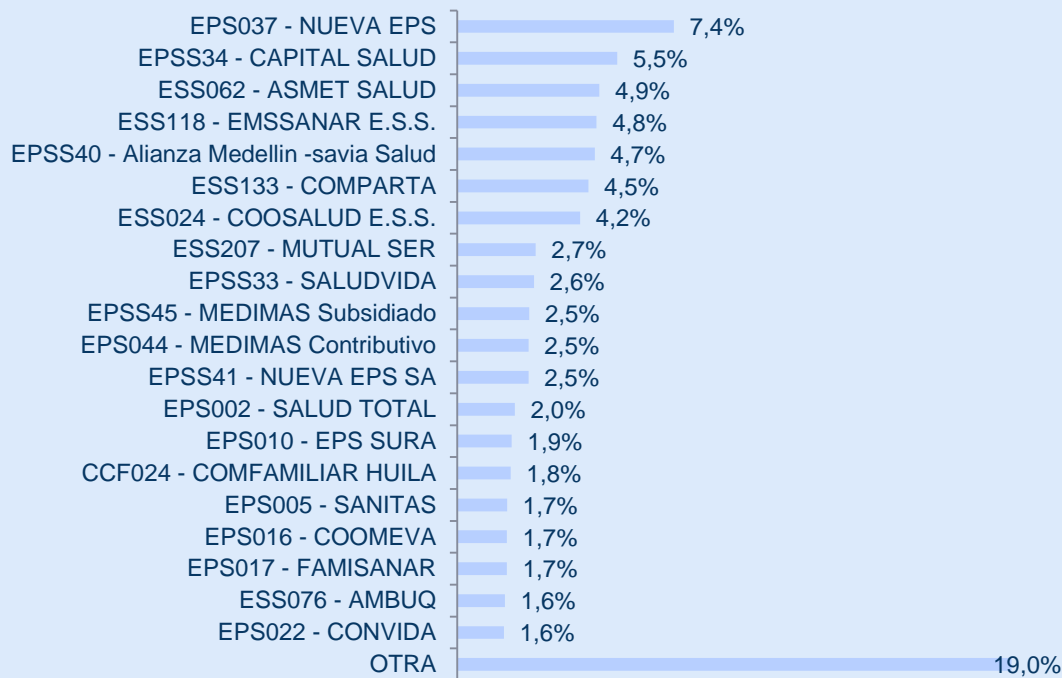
EPS037 - NUEVA EPS 7,4%
EPSS34 - CAPITAL SALUD 5,5%
ESS062 - ASMET SALUD 4,9%
ESS118 - EMSSANAR E.S.S. 4,8%
EPSS40 - Alianza Medellin -savia Salud 4,7%
ESS133 - COMPARTA 4,5%
ESS024 - COOSALUD E.S.S. 4,2%
ESS207 - MUTUAL SER 2,7%
EPSS33 - SALUDVIDA 2,6%
EPSS45 - MEDIMAS Subsidiado 2,5%
EPS044 - MEDIMAS Contributivo 2,5%
EPSS41 - NUEVA EPS SA 2,5%
EPS002 - SALUD TOTAL 2,0%
EPS010 - EPS SURA 1,9%
CCF024 - COMFAMILIAR HUILA 1,8%
EPS005 - SANITAS 1,7%
EPS016 - COOMEVA 1,7%
EPS017 - FAMISANAR 1,7%
ESS076 - AMBUQ 1,6%
EPS022 - CONVIDA 1,6%
OTRA 19,0%